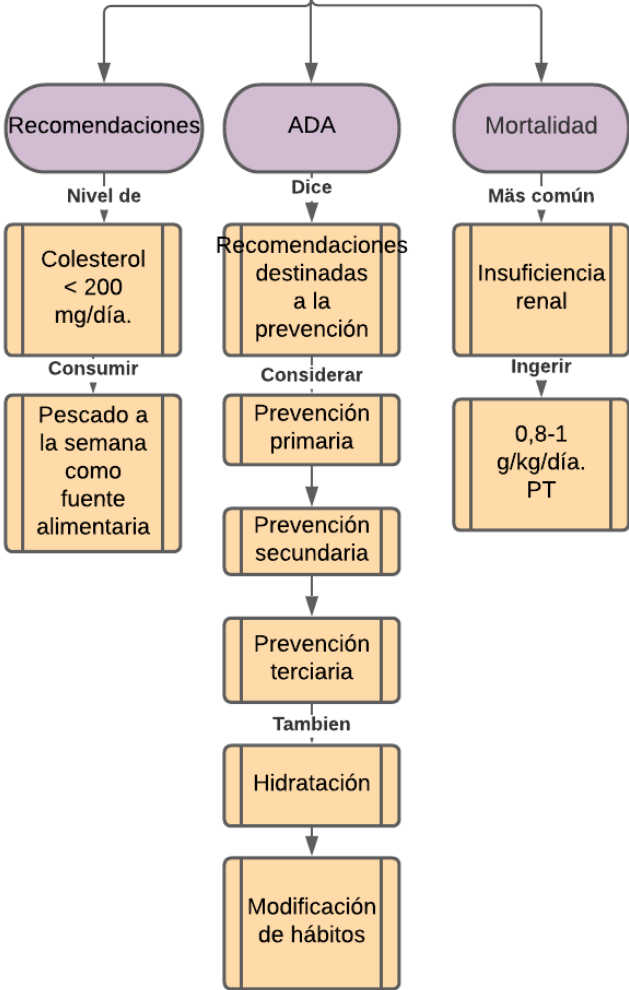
Recomendaciones

Nivel de

Colesterol < 200 mg/día.

Consumir

Pescado a la semana como fuente alimentaria

ADA

Dice

Recomendaciones destinadas a la prevención

Considerar

Prevención primaria

Prevención secundaria

Prevención terciaria

Tambien

Hidratación

Modificación de hábitos

Mortalidad

Màs común

Insuficiencia renal

Ingerir

0,8-1 g/kg/día. PT